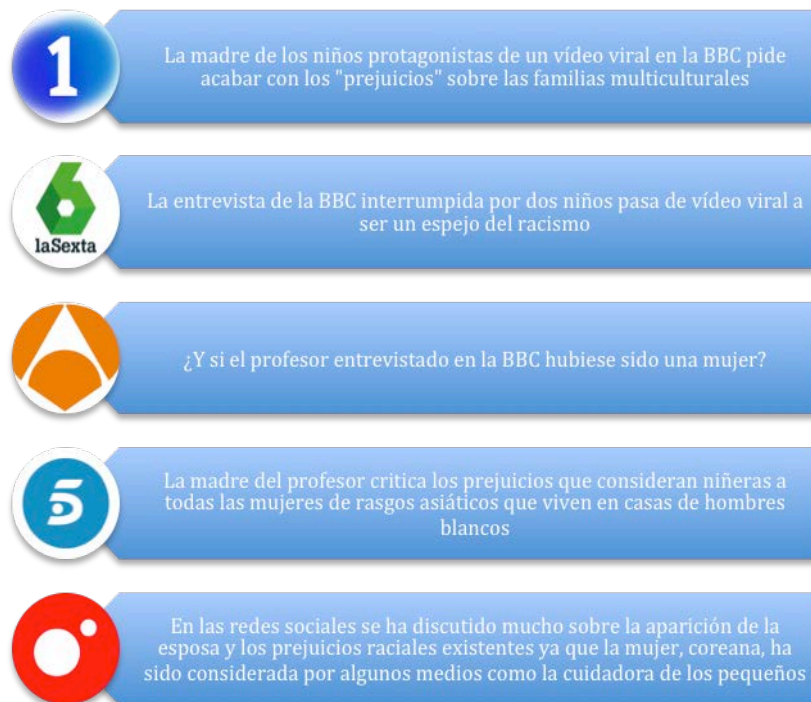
1

La madre de los niños protagonistas de un vídeo viral en la BBC pide acabar con los "prejuicios" sobre las familias multiculturales

laSexta

La entrevista de la BBC interrumpida por dos niños pasa de vídeo viral a ser un espejo del racismo

¿Y si el profesor entrevistado en la BBC hubiese sido una mujer?

5

La madre del profesor critica los prejuicios que consideran niñeras a todas las mujeres de rasgos asiáticos que viven en casas de hombres blancos

En las redes sociales se ha discutido mucho sobre la aparición de la esposa y los prejuicios raciales existentes ya que la mujer, coreana, ha sido considerada por algunos medios como la cuidadora de los pequeños